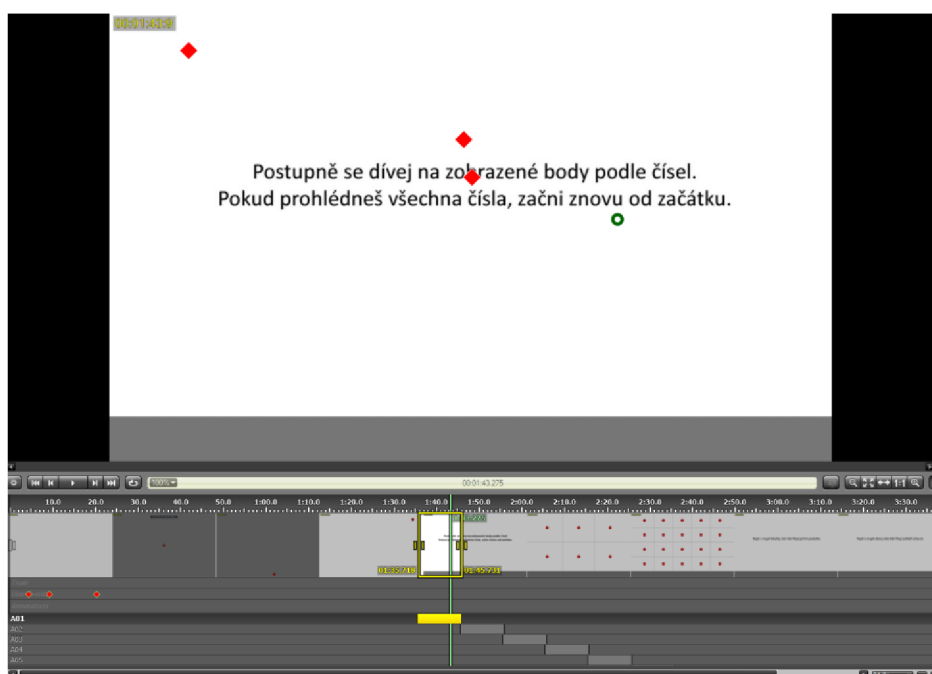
Postupně se dívej na zobrazené body podle čísel.
Pokud prohlédneš všechna čísla, začni znovu od začátku.

00:01:43.275

10.0 20.0 30.0 40.0 50.0 1:00.0 1:10.0 1:20.0 1:30.0 1:40.0 1:50.0 2:00.0 2:10.0 2:20.0 2:30.0 2:40.0 2:50.0 3:00.0 3:10.0 3:20.0 3:30.0

01:35.718
01:45.731

A01
A02
A03
A04
A05